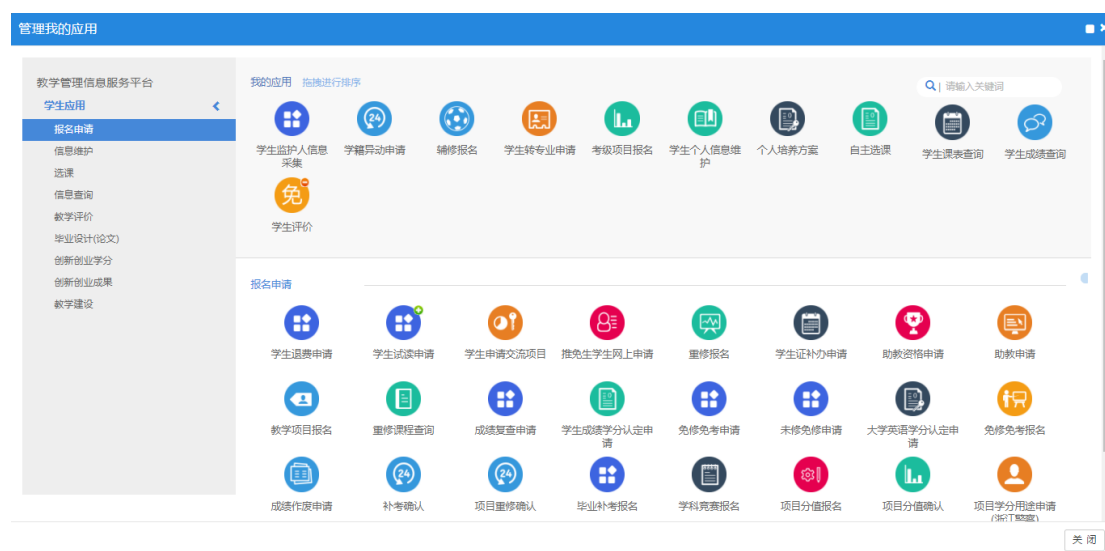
管理我的应用

教学管理信息服务平台
学生应用
报名申请
信息维护
选课
信息查询
教学评价
毕业设计(论文)
创新创业学分
创新创业成果
教学建设

我的应用 拖拽进行排序

请输入关键词

学生监护人信息采集
学籍异动申请
辅修报名
学生转专业申请
考级项目报名
学生个人信息维护
个人培养方案
自主选课
学生课表查询
学生成绩查询
免
学生评价

报名申请

学生退费申请
学生试读申请
学生申请交流项目
推免生学生网上申请
重修报名
学生证补办申请
助教资格申请
助教申请
教学项目报名
重修课程查询
成绩复查申请
学生成绩学分认定申请
免修免考申请
未修免修申请
大学英语学分认定申请
免修免考报名
成绩作废申请
补考确认
项目重修确认
毕业补考报名
学科竞赛报名
项目分值报名
项目分值确认
项目学分用途申请(浙丁警察)

关 闭